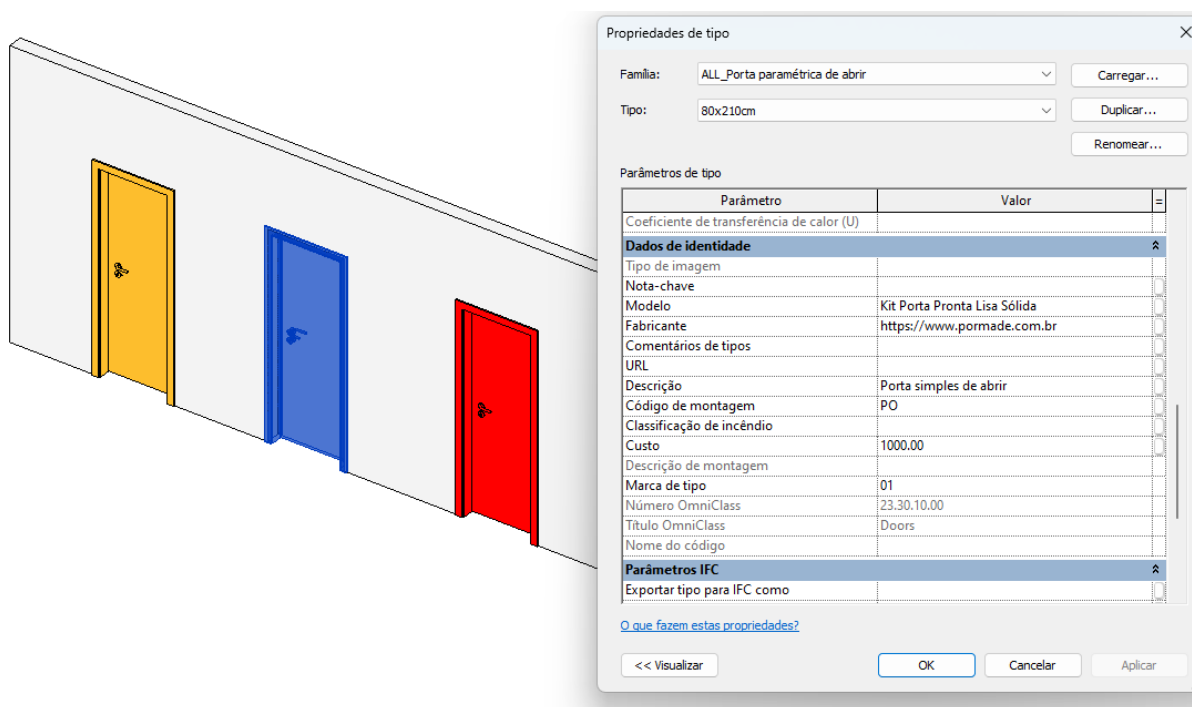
Propriedades de tipo

Família: ALL_Porta paramétrica de abrir
Carregar...

Tipo: 80x210cm
Duplicar...

Renomear...

Parâmetros de tipo

| Parâmetro | Valor | = |
|---|---|---|
| Coeficiente de transferência de calor (U) | | |
| **Dados de identidade** | | |
| Tipo de imagem | | |
| Nota-chave | | |
| Modelo | Kit Porta Pronta Lisa Sólida | |
| Fabricante | https://www.pormade.com.br | |
| Comentários de tipos | | |
| URL | | |
| Descrição | Porta simples de abrir | |
| Código de montagem | PO | |
| Classificação de incêndio | | |
| Custo | 1000.00 | |
| Descrição de montagem | | |
| Marca de tipo | 01 | |
| Número OmniClass | 23.30.10.00 | |
| Título OmniClass | Doors | |
| Nome do código | | |
| **Parâmetros IFC** | | |
| Exportar tipo para IFC como | | |

O que fazem estas propriedades?

<< Visualizar
OK
Cancelar
Aplicar